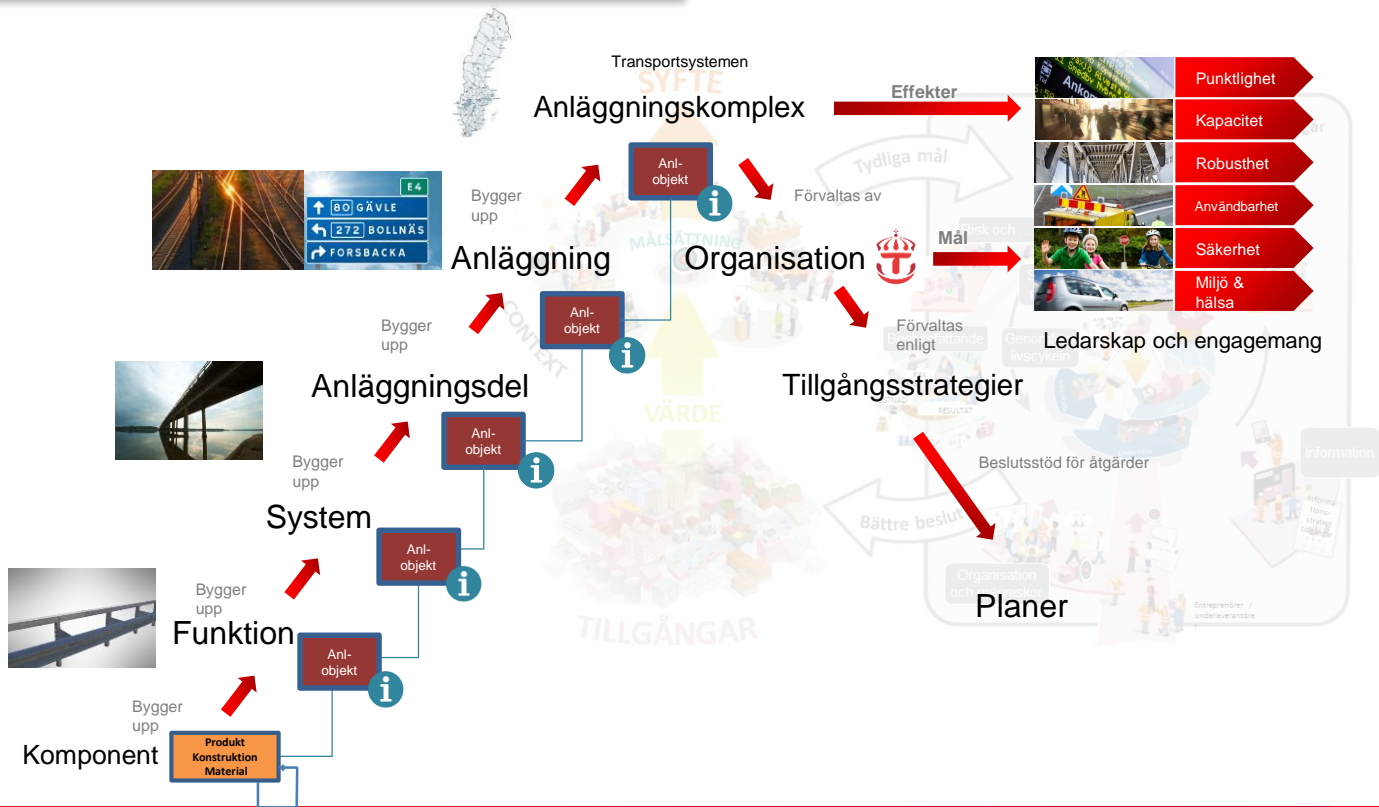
Transportsystemen

SYFTE

Anläggningskomplex

Effekter

Punktlighet

Kapacitet

Robusthet

Användbarhet

Säkerhet

Miljö & hälsa

Ledarskap och engagemang

Tydliga mål

Anl-objekt

Förvaltas av

E4

80 GÄVLE

272 BOLLNÄS

FORSBACKA

Bygger upp

MÅLSÄTTNING

Anläggning

Organisation

Mål

Bygger upp

Anl-objekt

CONTEXT

Förvaltas enligt

Anläggningsdel

Tillgångsstrategier

VÄRDE

Bygger upp

Anl-objekt

Beslutsstöd för åtgärder

Information

System

Bättre beslut

Anl-objekt

Bygger upp

Funktion

Organisation

Planer

TILLGÅNGAR

Anl-objekt

Bygger upp

Komponent

Produkt
Konstruktion
Material